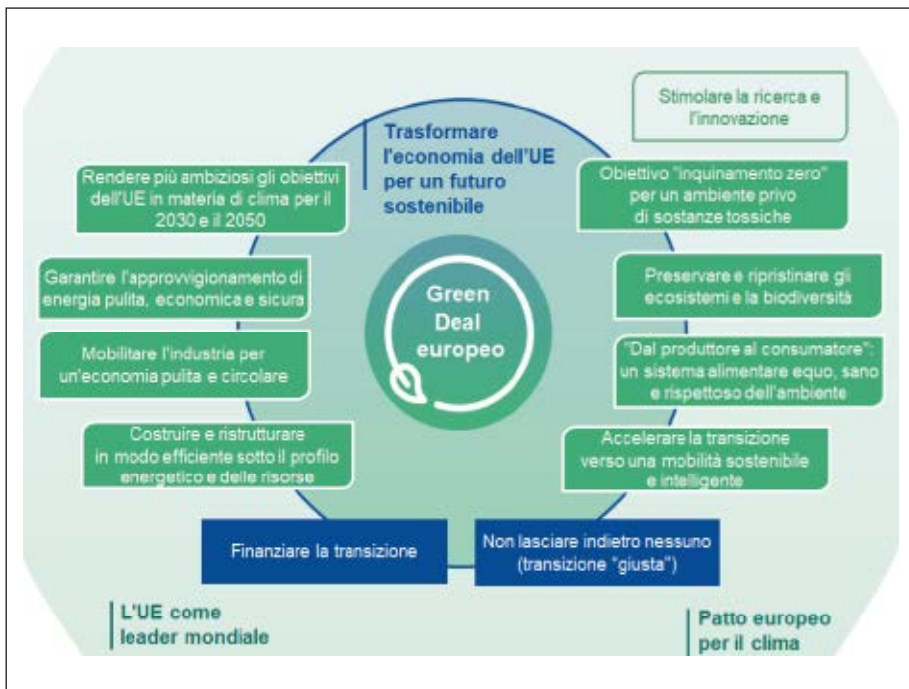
Stimolare la ricerca e l'innovazione

Trasformare l'economia dell'UE per un futuro sostenibile

Rendere più ambiziosi gli obiettivi dell'UE in materia di clima per il 2030 e il 2050

Obiettivo "inquinamento zero" per un ambiente privo di sostanze tossiche

Garantire l'approvvigionamento di energia pulita, economica e sicura

Green Deal europeo

Preservare e ripristinare gli ecosistemi e la biodiversità

Mobilitare l'industria per un'economia pulita e circolare

"Dal produttore al consumatore": un sistema alimentare equo, sano e rispettoso dell'ambiente

Costruire e ristrutturare in modo efficiente sotto il profilo energetico e delle risorse

Accelerare la transizione verso una mobilità sostenibile e intelligente

Finanziare la transizione

Non lasciare indietro nessuno (transizione "giusta")

L'UE come leader mondiale

Patto europeo per il clima